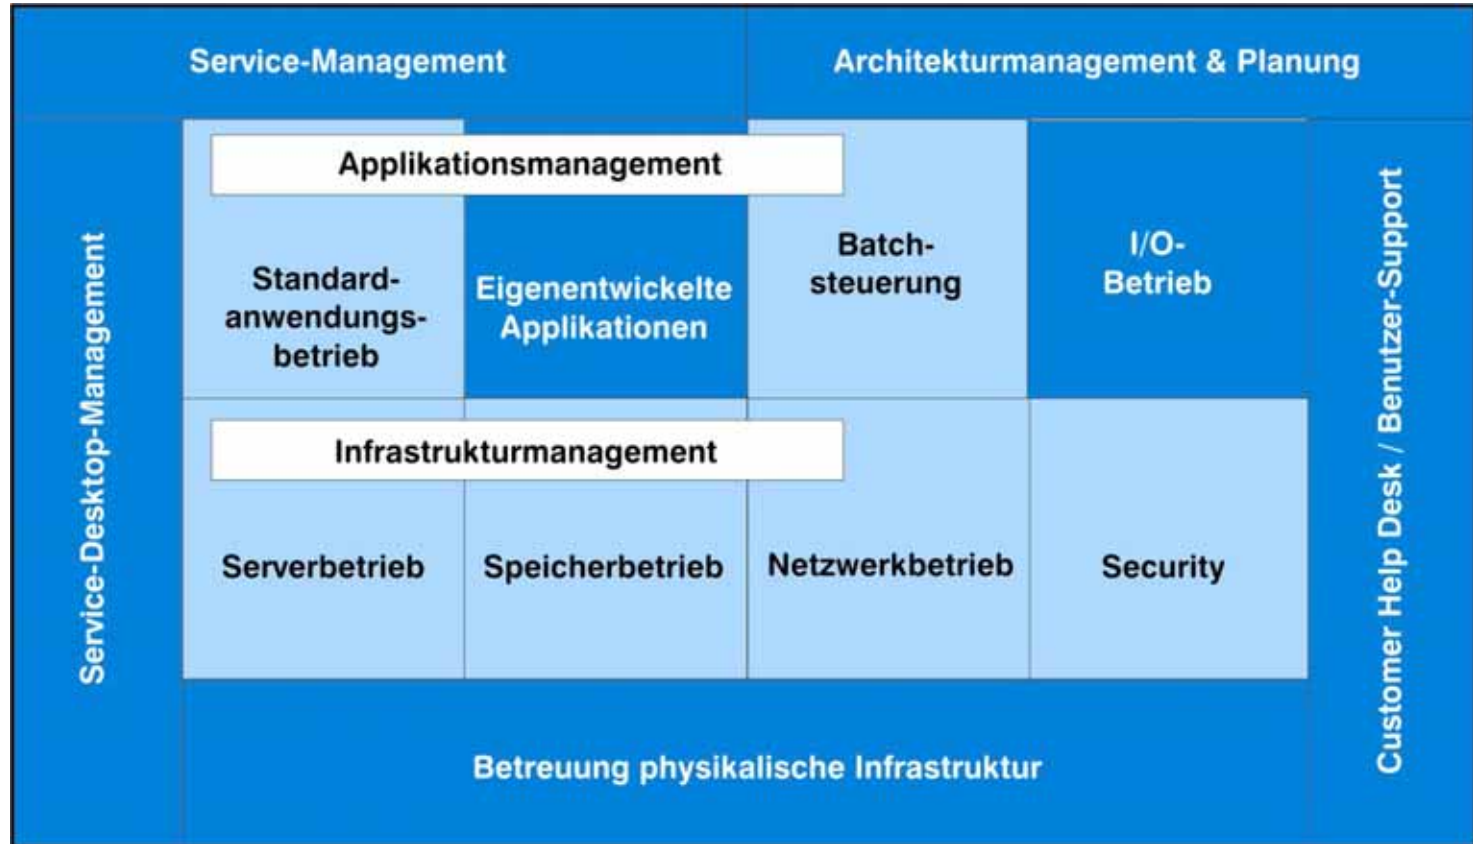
Service-Management

Architekturmanagement & Planung

Service-Desktop-Management

Applikationsmanagement

Standardanwendungsbetrieb

Eigenentwickelte Applikationen

Batchsteuerung

I/O-Betrieb

Infrastrukturmanagement

Serverbetrieb

Speicherbetrieb

Netzwerkbetrieb

Security

Customer Help Desk / Benutzer-Support

Betreuung physikalische Infrastruktur